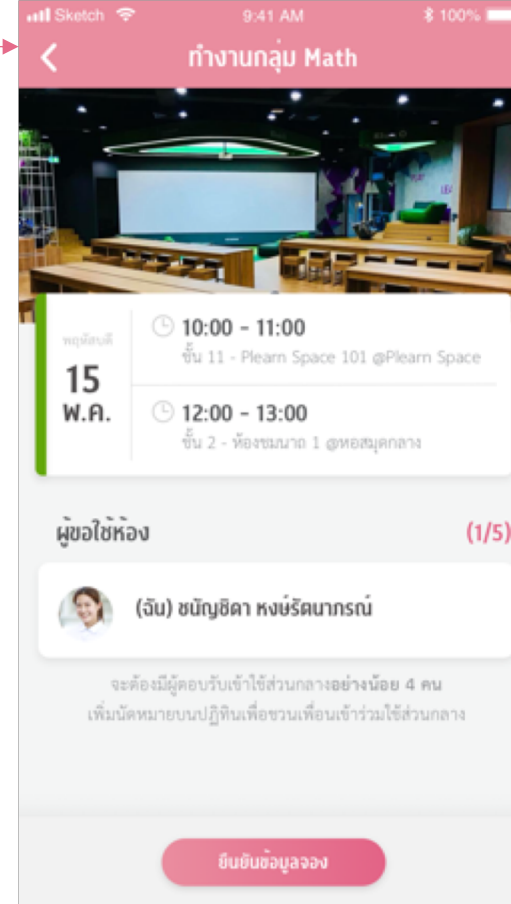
Sketch 9:41 AM 100%

ทำงานกลุ่ม Math

พฤหัสบดี
15
พ.ค.

10:00 - 11:00
ชั้น 11 - Plearn Space 101 @Plearn Space

12:00 - 13:00
ชั้น 2 - ห้องชมนาด 1 @หอสมุดกลาง

ผู้ขอใช้ห้อง (1/5)

(ฉัน) ชนัญชิดา หงษ์รัตนาภรณ์

จะต้องมีผู้ตอบรับเข้าใช้ส่วนกลางอย่างน้อย 4 คน
เพิ่มนัดหมายบนปฏิทินเพื่อชวนเพื่อนเข้าร่วมใช้ส่วนกลาง

ยืนยันข้อมูลจอง